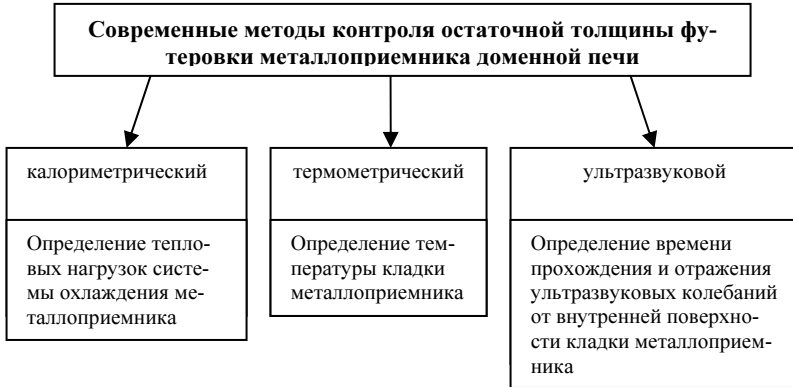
Современные методы контроля остаточной толщины футеровки металлоприемника доменной печи

калориметрический

Определение тепловых нагрузок системы охлаждения металлоприемника

термометрический

Определение температуры кладки металлоприемника

ультразвуковой

Определение времени прохождения и отражения ультразвуковых колебаний от внутренней поверхности кладки металлоприемника